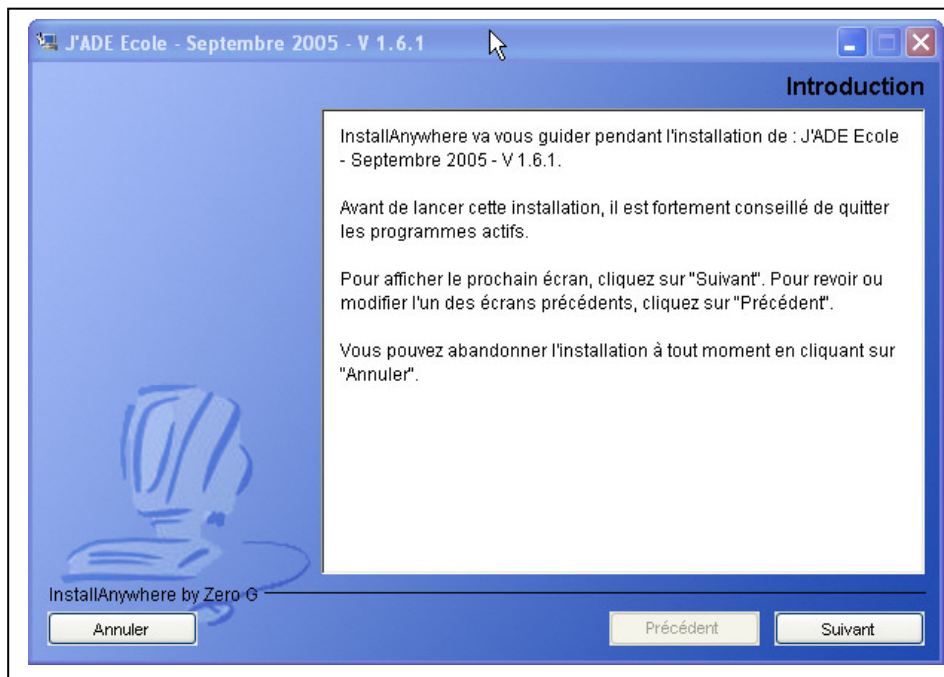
J'ADE Ecole - Septembre 2005 - V 1.6.1

Introduction

InstallAnywhere va vous guider pendant l'installation de : J'ADE Ecole - Septembre 2005 - V 1.6.1.

Avant de lancer cette installation, il est fortement conseillé de quitter les programmes actifs.

Pour afficher le prochain écran, cliquez sur "Suivant". Pour revoir ou modifier l'un des écrans précédents, cliquez sur "Précédent".

Vous pouvez abandonner l'installation à tout moment en cliquant sur "Annuler".

InstallAnywhere by Zero G

Annuler

Précédent

Suivant